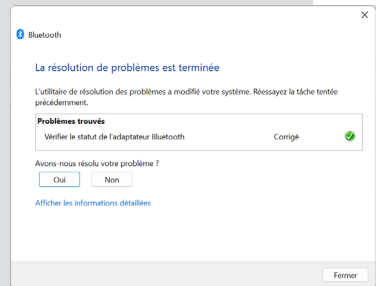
Bluetooth

La résolution de problèmes est terminée

L'utilitaire de résolution des problèmes a modifié votre système. Réessayez la tâche tentée précédemment.

| Problèmes trouvés | | |
|---|---|---|
| Vérifier le statut de l'adaptateur Bluetooth | Corrigé | |

Avons-nous résolu votre problème ?

Oui

Non

Afficher les informations détaillées

Fermer